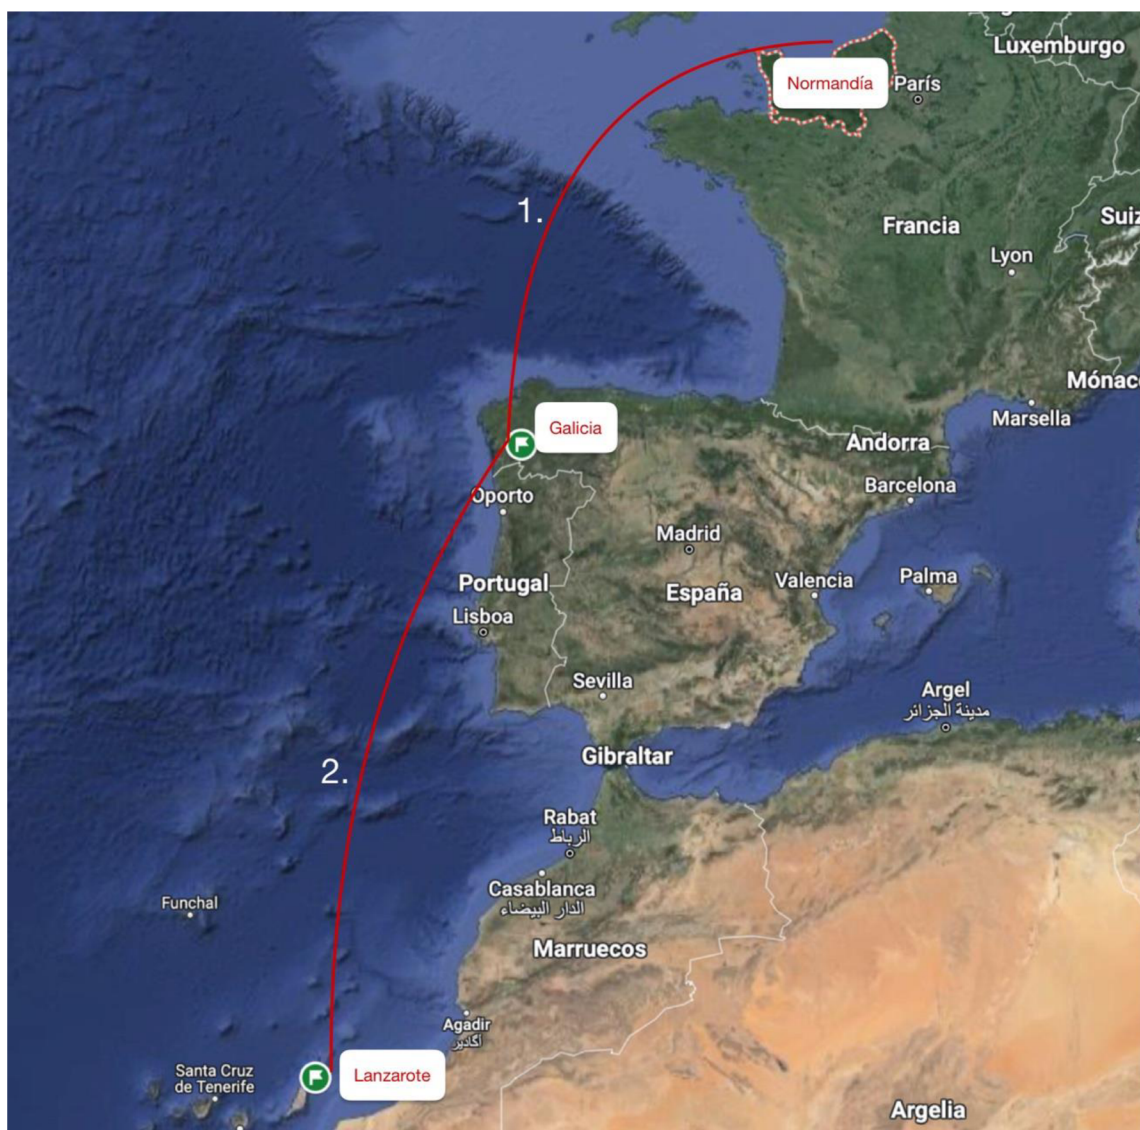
Luxemburgo
Normandía
París
1.
Francia
Suiz
Lyon
Mónac
Marsella
Galicia
Andorra
Oporto
Barcelona
Madrid
Portugal
España
Valencia
Palma
Lisboa
Sevilla
Argel
مدينة الجزائر
2.
Gibraltar
Rabat
الرباط
Funchal
Casablanca
الدار البيضاء
Marruecos
Agadir
أكادير
Santa Cruz de Tenerife
Lanzarote
Argelia